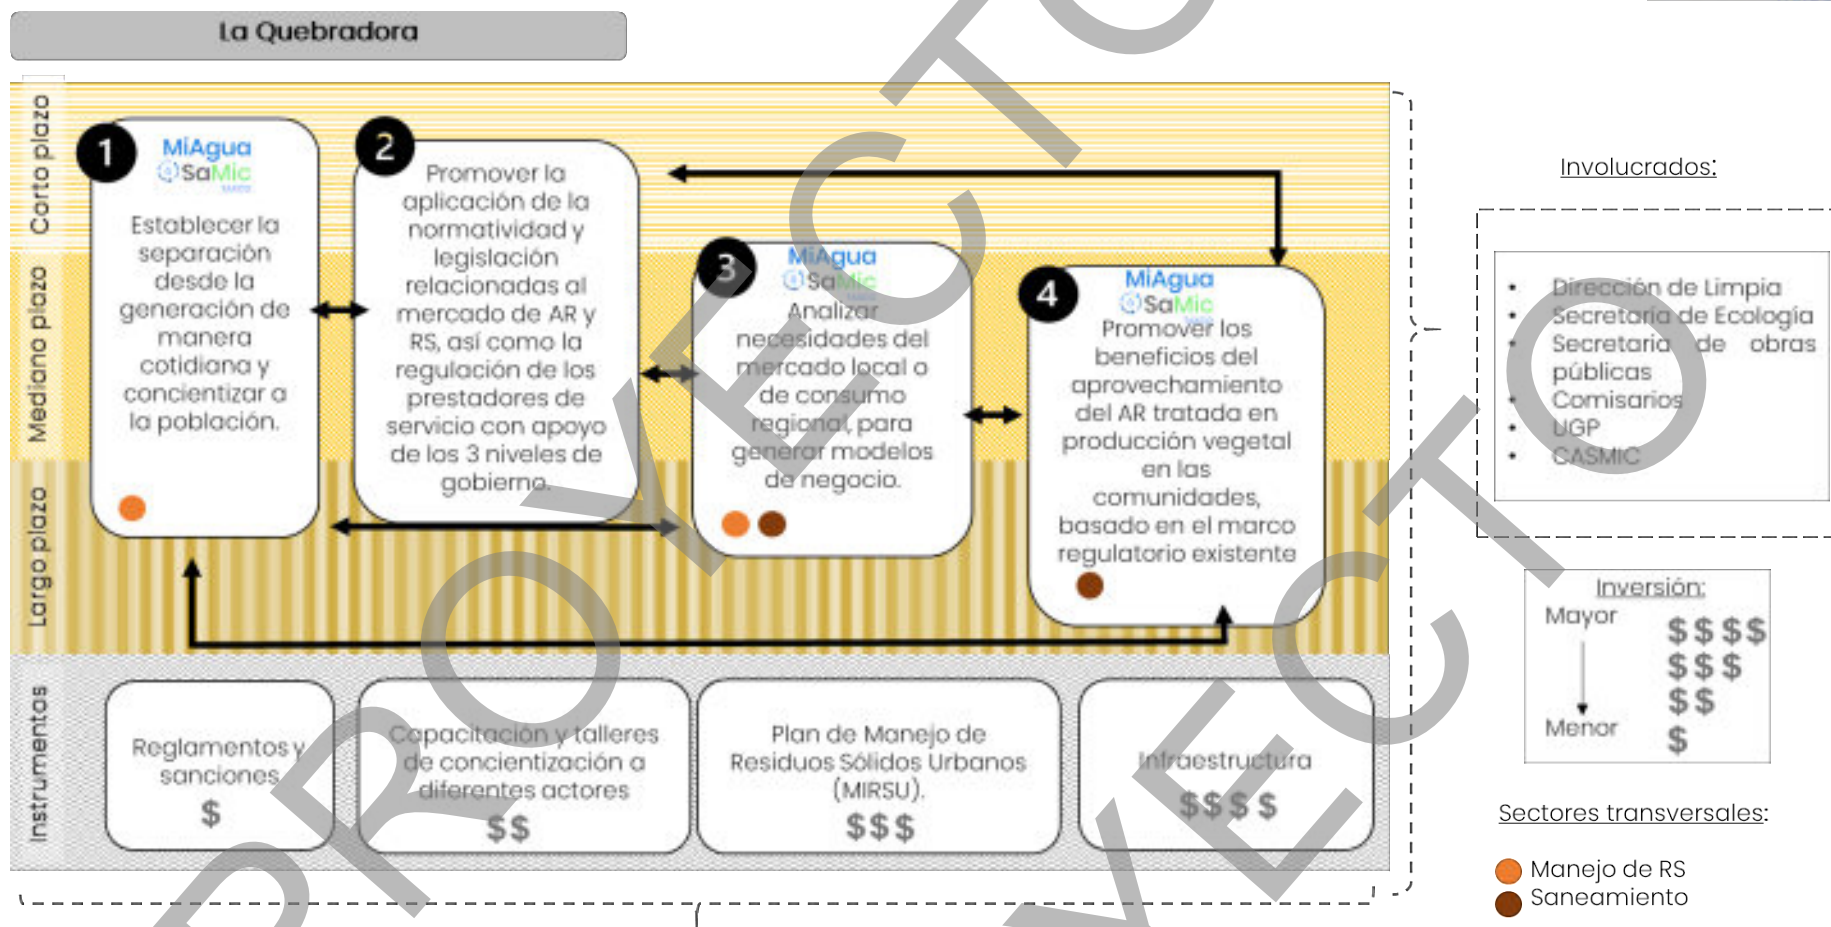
La Quebradora

Corto plazo

Mediano plazo

Largo plazo

Instrumentos

1
MiAgua
SaMic
Establecer la separación desde la generación de manera cotidiana y concientizar a la población.

2
Promover la aplicación de la normatividad y legislación relacionadas al mercado de AR y RS, así como la regulación de los prestadores de servicio con apoyo de los 3 niveles de gobierno.

3
MiAgua
SaMic
Analizar necesidades del mercado local o de consumo regional, para generar modelos de negocio.

4
MiAgua
SaMic
Promover los beneficios del aprovechamiento del AR tratada en producción vegetal en las comunidades, basado en el marco regulatorio existente

Reglamentos y sanciones
$

Capacitación y talleres de concientización a diferentes actores
$$

Plan de Manejo de Residuos Sólidos Urbanos (MIRSU).
$$$

Infraestructura
$$$$

Involucrados:
- Dirección de Limpia
- Secretaría de Ecología
- Secretaría de obras públicas
- Comisarios
- UGP
- CASMIC

Inversión:
Mayor
Menor
$$$$
$$$
$$
$

Sectores transversales:
Manejo de RS
Saneamiento

PROYECTO
PROYECTO